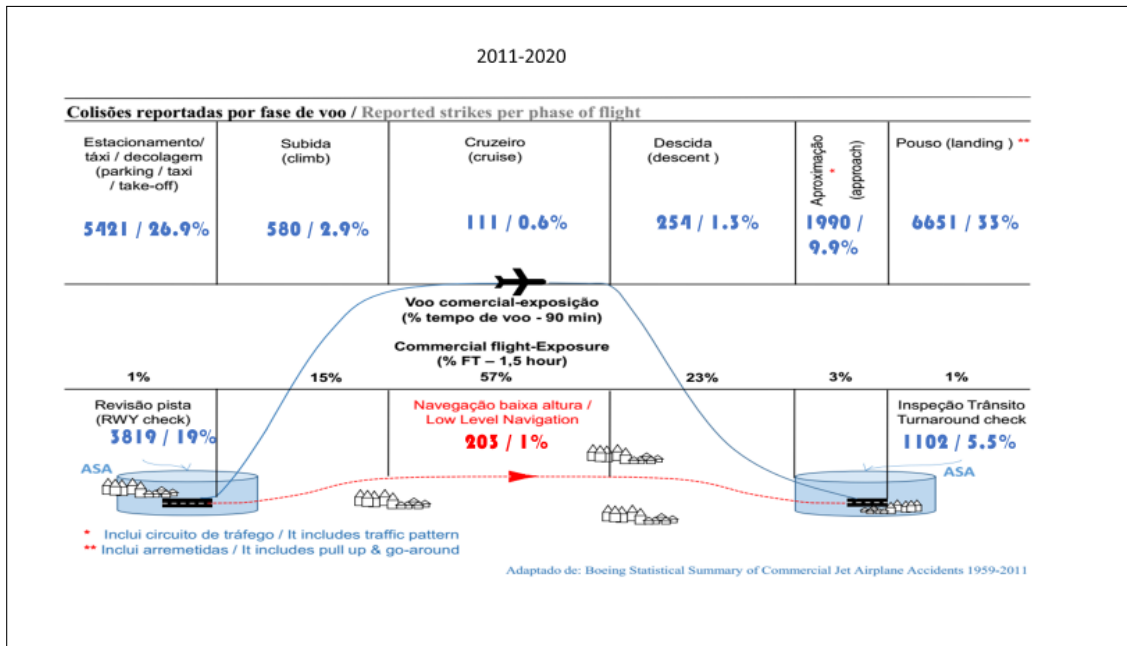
2011-2020

Colisões reportadas por fase de voo / Reported strikes per phase of flight

| Estacionamento/ táxi / decolagem (parking / taxi / take-off) | Subida (climb) | Cruzeiro (cruise) | Descida (descent ) | Aproximação * (approach) | Pouso (landing ) ** |
|---|---|---|---|---|---|
| 5421 / 26.9% | 580 / 2.9% | 111 / 0.6% | 254 / 1.3% | 1990 / 9.9% | 6651 / 33% |

Voo comercial-exposição (% tempo de voo - 90 min)

Commercial flight-Exposure (% FT – 1,5 hour)

1% 15% 57% 23% 3% 1%

Revisão pista (RWY check) 3819 / 19%

Navegação baixa altura / Low Level Navigation 203 / 1%

Inspeção Trânsito Turnaround check 1102 / 5.5%

ASA

ASA

* Inclui circuito de tráfego / It includes traffic pattern
** Inclui arremetidas / It includes pull up & go-around

Adaptado de: Boeing Statistical Summary of Commercial Jet Airplane Accidents 1959-2011